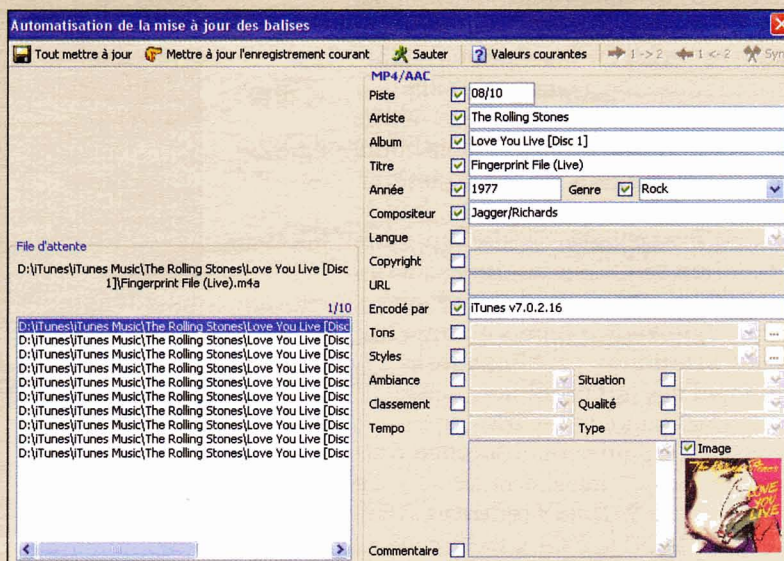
Automatisation de la mise à jour des balises

Tout mettre à jour | Mettre à jour l'enregistrement courant | Sauter | Valeurs courantes | 1 -> 2 | 1 <- 2 | Syn

File d'attente
D:\iTunes\iTunes Music\The Rolling Stones\Love You Live [Disc 1]\Fingerprint File (Live).m4a
1/10
D:\iTunes\iTunes Music\The Rolling Stones\Love You Live [Disc
D:\iTunes\iTunes Music\The Rolling Stones\Love You Live [Disc
D:\iTunes\iTunes Music\The Rolling Stones\Love You Live [Disc
D:\iTunes\iTunes Music\The Rolling Stones\Love You Live [Disc
D:\iTunes\iTunes Music\The Rolling Stones\Love You Live [Disc
D:\iTunes\iTunes Music\The Rolling Stones\Love You Live [Disc
D:\iTunes\iTunes Music\The Rolling Stones\Love You Live [Disc
D:\iTunes\iTunes Music\The Rolling Stones\Love You Live [Disc
D:\iTunes\iTunes Music\The Rolling Stones\Love You Live [Disc
D:\iTunes\iTunes Music\The Rolling Stones\Love You Live [Disc

MP4/AAC
Piste 08/10
Artiste The Rolling Stones
Album Love You Live [Disc 1]
Titre Fingerprint File (Live)
Année 1977 Genre Rock
Compositeur Jagger/Richards
Langue
Copyright
URL
Encodé par iTunes v7.0.2.16
Tons
Styles
Ambiance Situation
Classement Qualité
Tempo Type
Image
Commentaire

THE ROLLING STONES
LOVE YOU LIVE